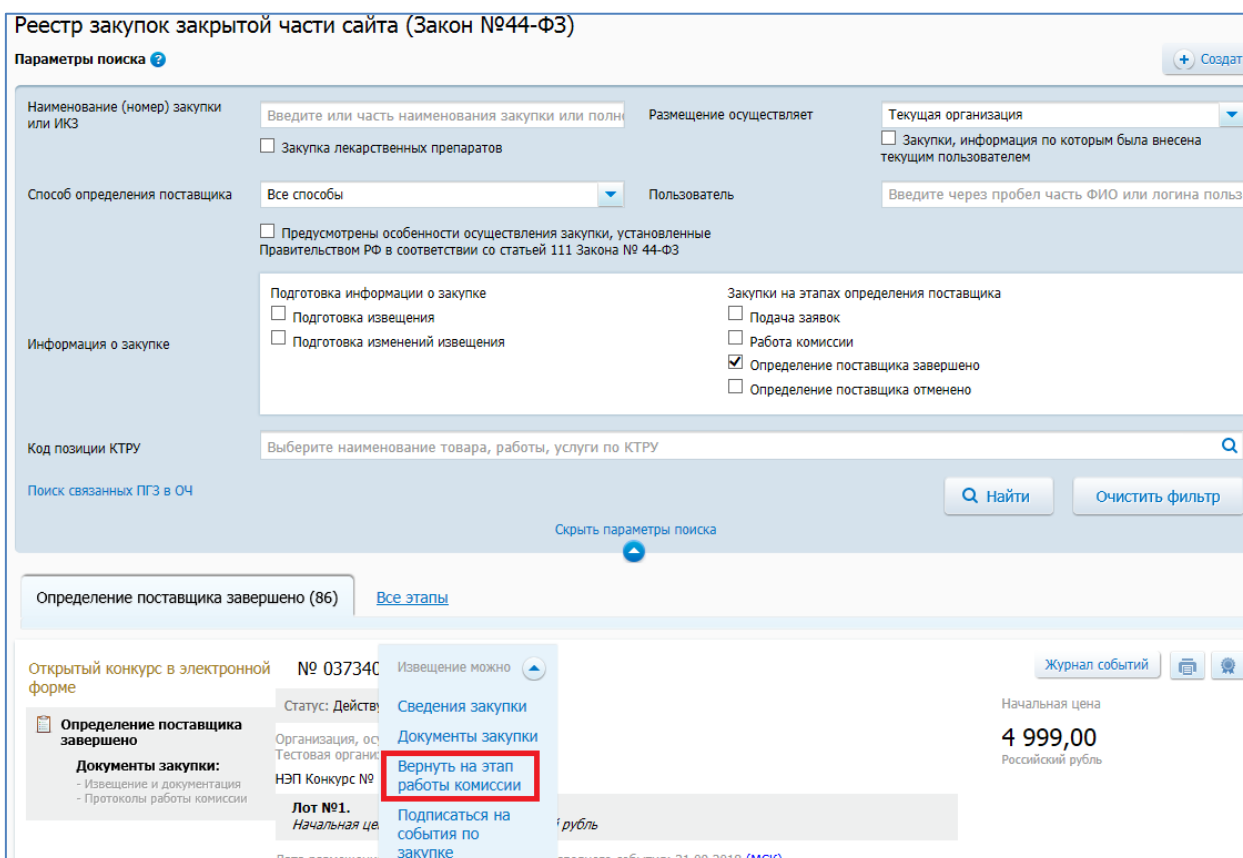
Реестр закупок закрытой части сайта (Закон №44-ФЗ)

Параметры поиска

Создат

Наименование (номер) закупки или ИКЗ

Введите или часть наименования закупки или полн

Закупка лекарственных препаратов

Размещение осуществляет

Текущая организация

Закупки, информация по которым была внесена текущим пользователем

Способ определения поставщика

Все способы

Пользователь

Введите через пробел часть ФИО или логина польз

Предусмотрены особенности осуществления закупки, установленные Правительством РФ в соответствии со статьей 111 Закона № 44-ФЗ

Информация о закупке

Подготовка информации о закупке

Подготовка извещения

Подготовка изменений извещения

Закупки на этапах определения поставщика

Подача заявок

Работа комиссии

Определение поставщика завершено

Определение поставщика отменено

Код позиции КТРУ

Выберите наименование товара, работы, услуги по КТРУ

Поиск связанных ПГЗ в ОЧ

Найти

Очистить фильтр

Скрыть параметры поиска

Определение поставщика завершено (86)

Все этапы

Открытый конкурс в электронной форме

№ 037340

Извещение можно

Сведения закупки

Документы закупки

Вернуть на этап работы комиссии

Подписаться на события по закупке

Журнал событий

Статус: Действу

Определение поставщика завершено

Документы закупки:
- Извещение и документация
- Протоколы работы комиссии

Организация, ос
Тестовая организ

НЭП Конкурс №

Лот №1.
Начальная це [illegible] рубль

Начальная цена

4 999,00

Российский рубль